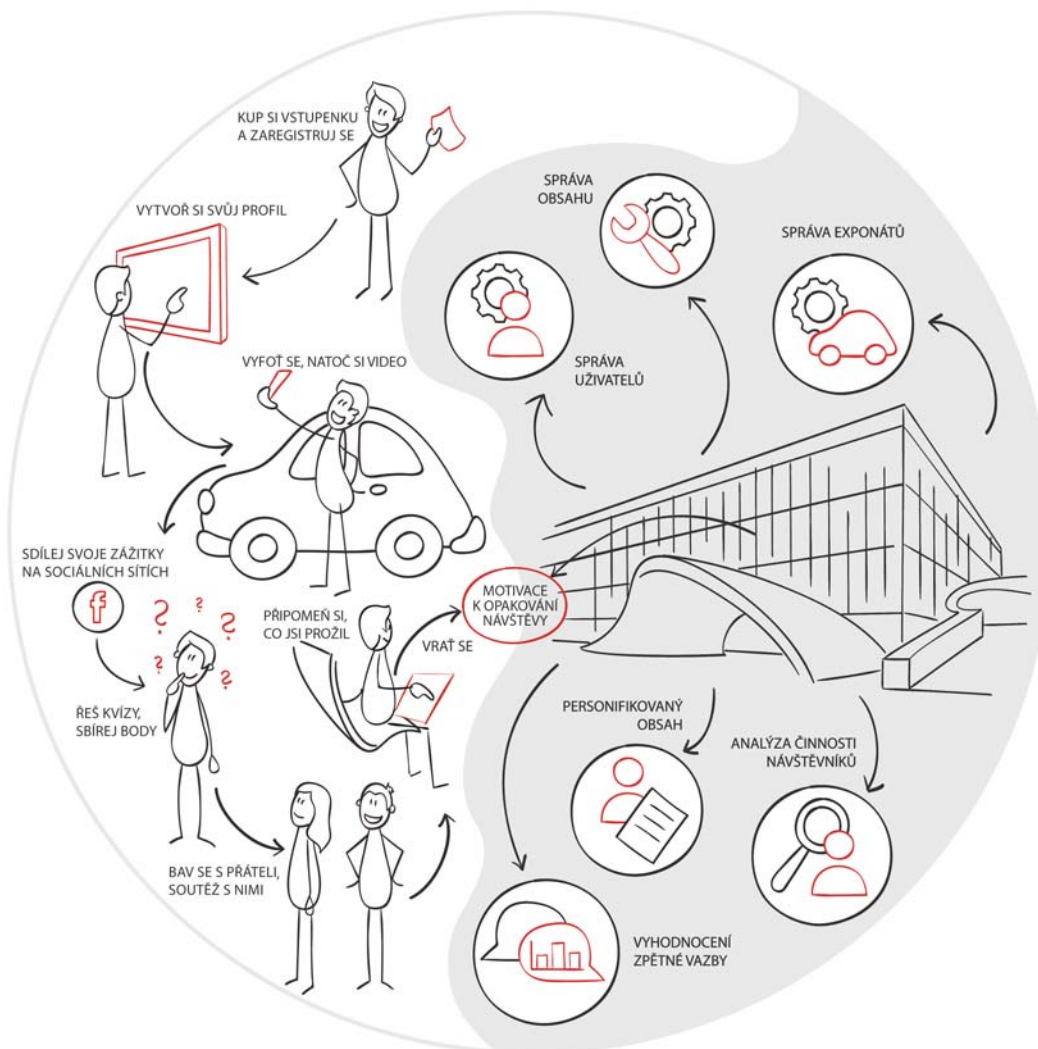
KUP SI VSTUPENKU A ZAREGISTRUJ SE

VYTVOŘ SI SVŮJ PROFIL

VYFOŤ SE, NATOČ SI VIDEO

SDÍLEJ SVOJE ZÁŽITKY NA SOCIÁLNÍCH SÍTÍCH

ŘEŠ KVÍZY, SBÍREJ BODY

PŘIPOMEŇ SI, CO JSI PROŽIL

VRAŤ SE

BAV SE S PŘÁTELI, SOUTĚŽ S NIMI

SPRÁVA OBSAHU

SPRÁVA EXPONÁTŮ

SPRÁVA UŽIVATELŮ

MOTIVACE K OPAKOVÁNÍ NÁVŠTĚVY

PERSONIFIKOVANÝ OBSAH

ANALÝZA ČINNOSTI NÁVŠTĚVNÍKŮ

VYHODNOCENÍ ZPĚTNÉ VAZBY